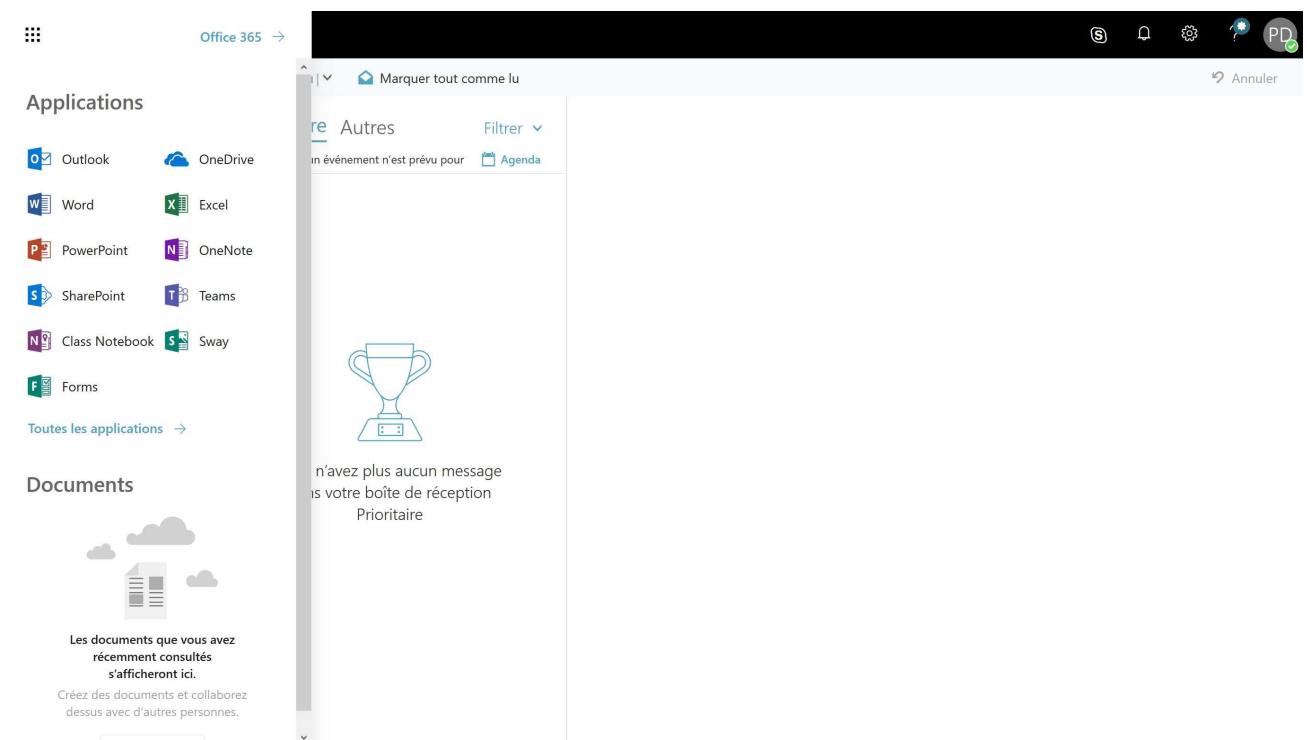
Office 365 →

Applications

Outlook
OneDrive
Word
Excel
PowerPoint
OneNote
SharePoint
Teams
Class Notebook
Sway
Forms

Toutes les applications →

Documents

Les documents que vous avez récemment consultés s'afficheront ici.

Créez des documents et collaborez dessus avec d'autres personnes.

PD

Marquer tout comme lu

Annuler

re Autres

Filtrer

ın événement n'est prévu pour

Agenda

n'avez plus aucun message ıs votre boîte de réception Prioritaire